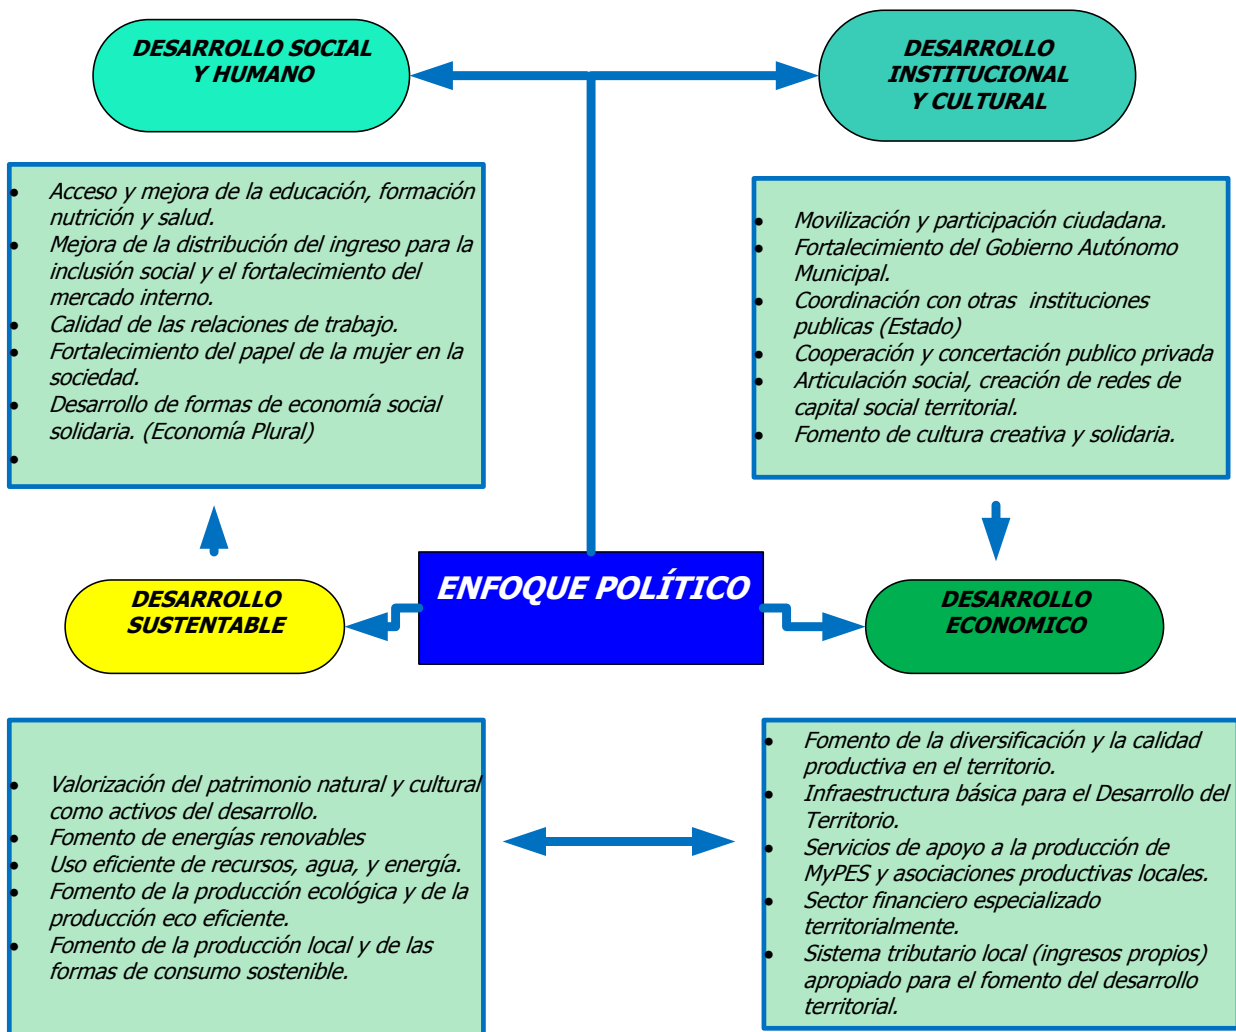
DESARROLLO SOCIAL Y HUMANO

DESARROLLO INSTITUCIONAL Y CULTURAL

- Acceso y mejora de la educación, formación nutrición y salud.
- Mejora de la distribución del ingreso para la inclusión social y el fortalecimiento del mercado interno.
- Calidad de las relaciones de trabajo.
- Fortalecimiento del papel de la mujer en la sociedad.
- Desarrollo de formas de economía social solidaria. (Economía Plural)
-

- Movilización y participación ciudadana.
- Fortalecimiento del Gobierno Autónomo Municipal.
- Coordinación con otras instituciones publicas (Estado)
- Cooperación y concertación publico privada
- Articulación social, creación de redes de capital social territorial.
- Fomento de cultura creativa y solidaria.

DESARROLLO SUSTENTABLE

ENFOQUE POLÍTICO

DESARROLLO ECONOMICO

- Valorización del patrimonio natural y cultural como activos del desarrollo.
- Fomento de energías renovables
- Uso eficiente de recursos, agua, y energía.
- Fomento de la producción ecológica y de la producción eco eficiente.
- Fomento de la producción local y de las formas de consumo sostenible.

- Fomento de la diversificación y la calidad productiva en el territorio.
- Infraestructura básica para el Desarrollo del Territorio.
- Servicios de apoyo a la producción de MyPES y asociaciones productivas locales.
- Sector financiero especializado territorialmente.
- Sistema tributario local (ingresos propios) apropiado para el fomento del desarrollo territorial.